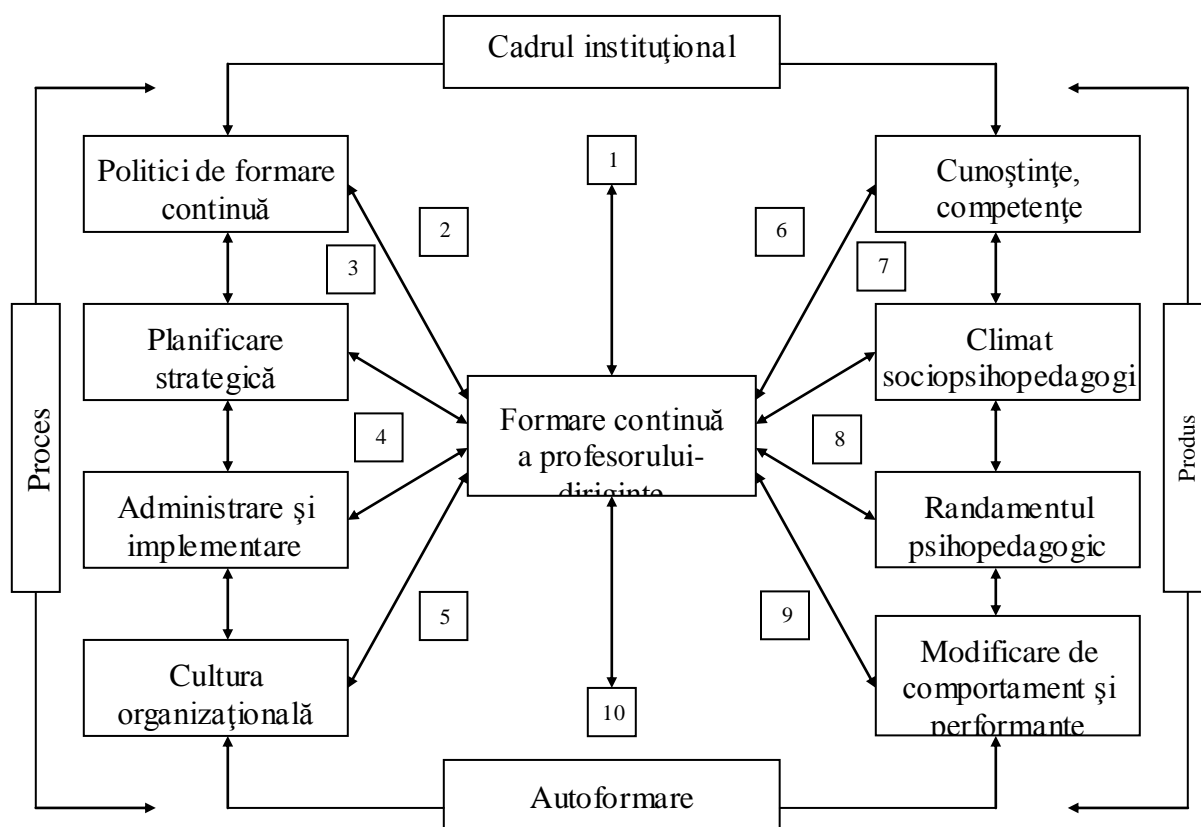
Cadrul instituţional

Politici de formare continuă

1

2

6

Cunoştinţe, competenţe

3

7

Planificare strategică

Climat sociopsihopedagogi

Proces

Formare continuă a profesorului-diriginte

Produs

4

8

Administrare şi implementare

Randamentul psihopedagogic

5

9

Cultura organizaţională

10

Modificare de comportament şi performante

Autoformare